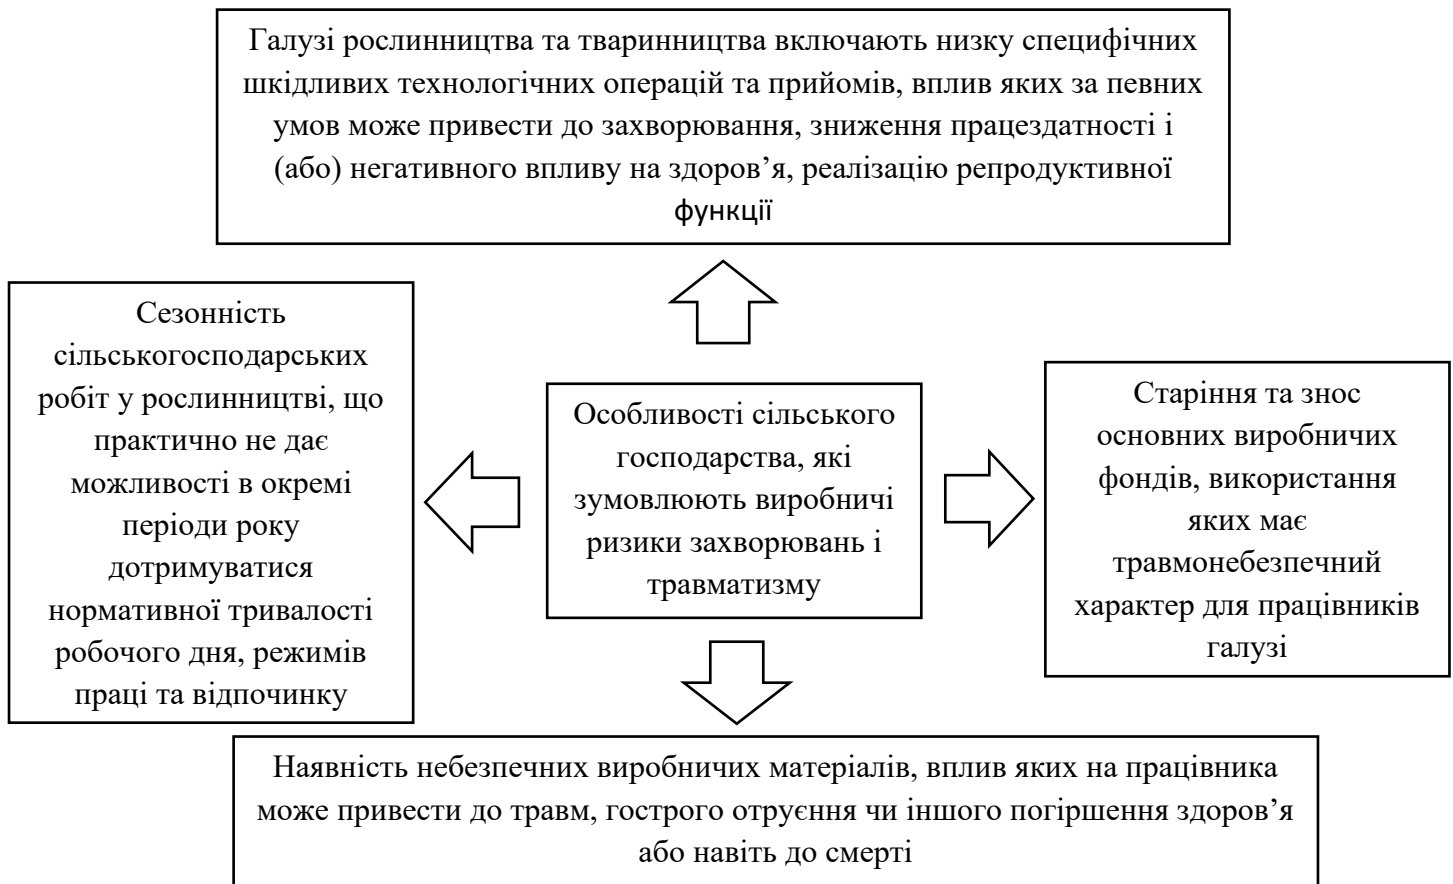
Галузі рослинництва та тваринництва включають низку специфічних шкідливих технологічних операцій та прийомів, вплив яких за певних умов може привести до захворювання, зниження працездатності і (або) негативного впливу на здоров’я, реалізацію репродуктивної функції

Сезонність сільськогосподарських робіт у рослинництві, що практично не дає можливості в окремі періоди року дотримуватися нормативної тривалості робочого дня, режимів праці та відпочинку

Особливості сільського господарства, які зумовлюють виробничі ризики захворювань і травматизму

Старіння та знос основних виробничих фондів, використання яких має травмонебезпечний характер для працівників галузі

Наявність небезпечних виробничих матеріалів, вплив яких на працівника може привести до травм, гострого отруєння чи іншого погіршення здоров’я або навіть до смерті